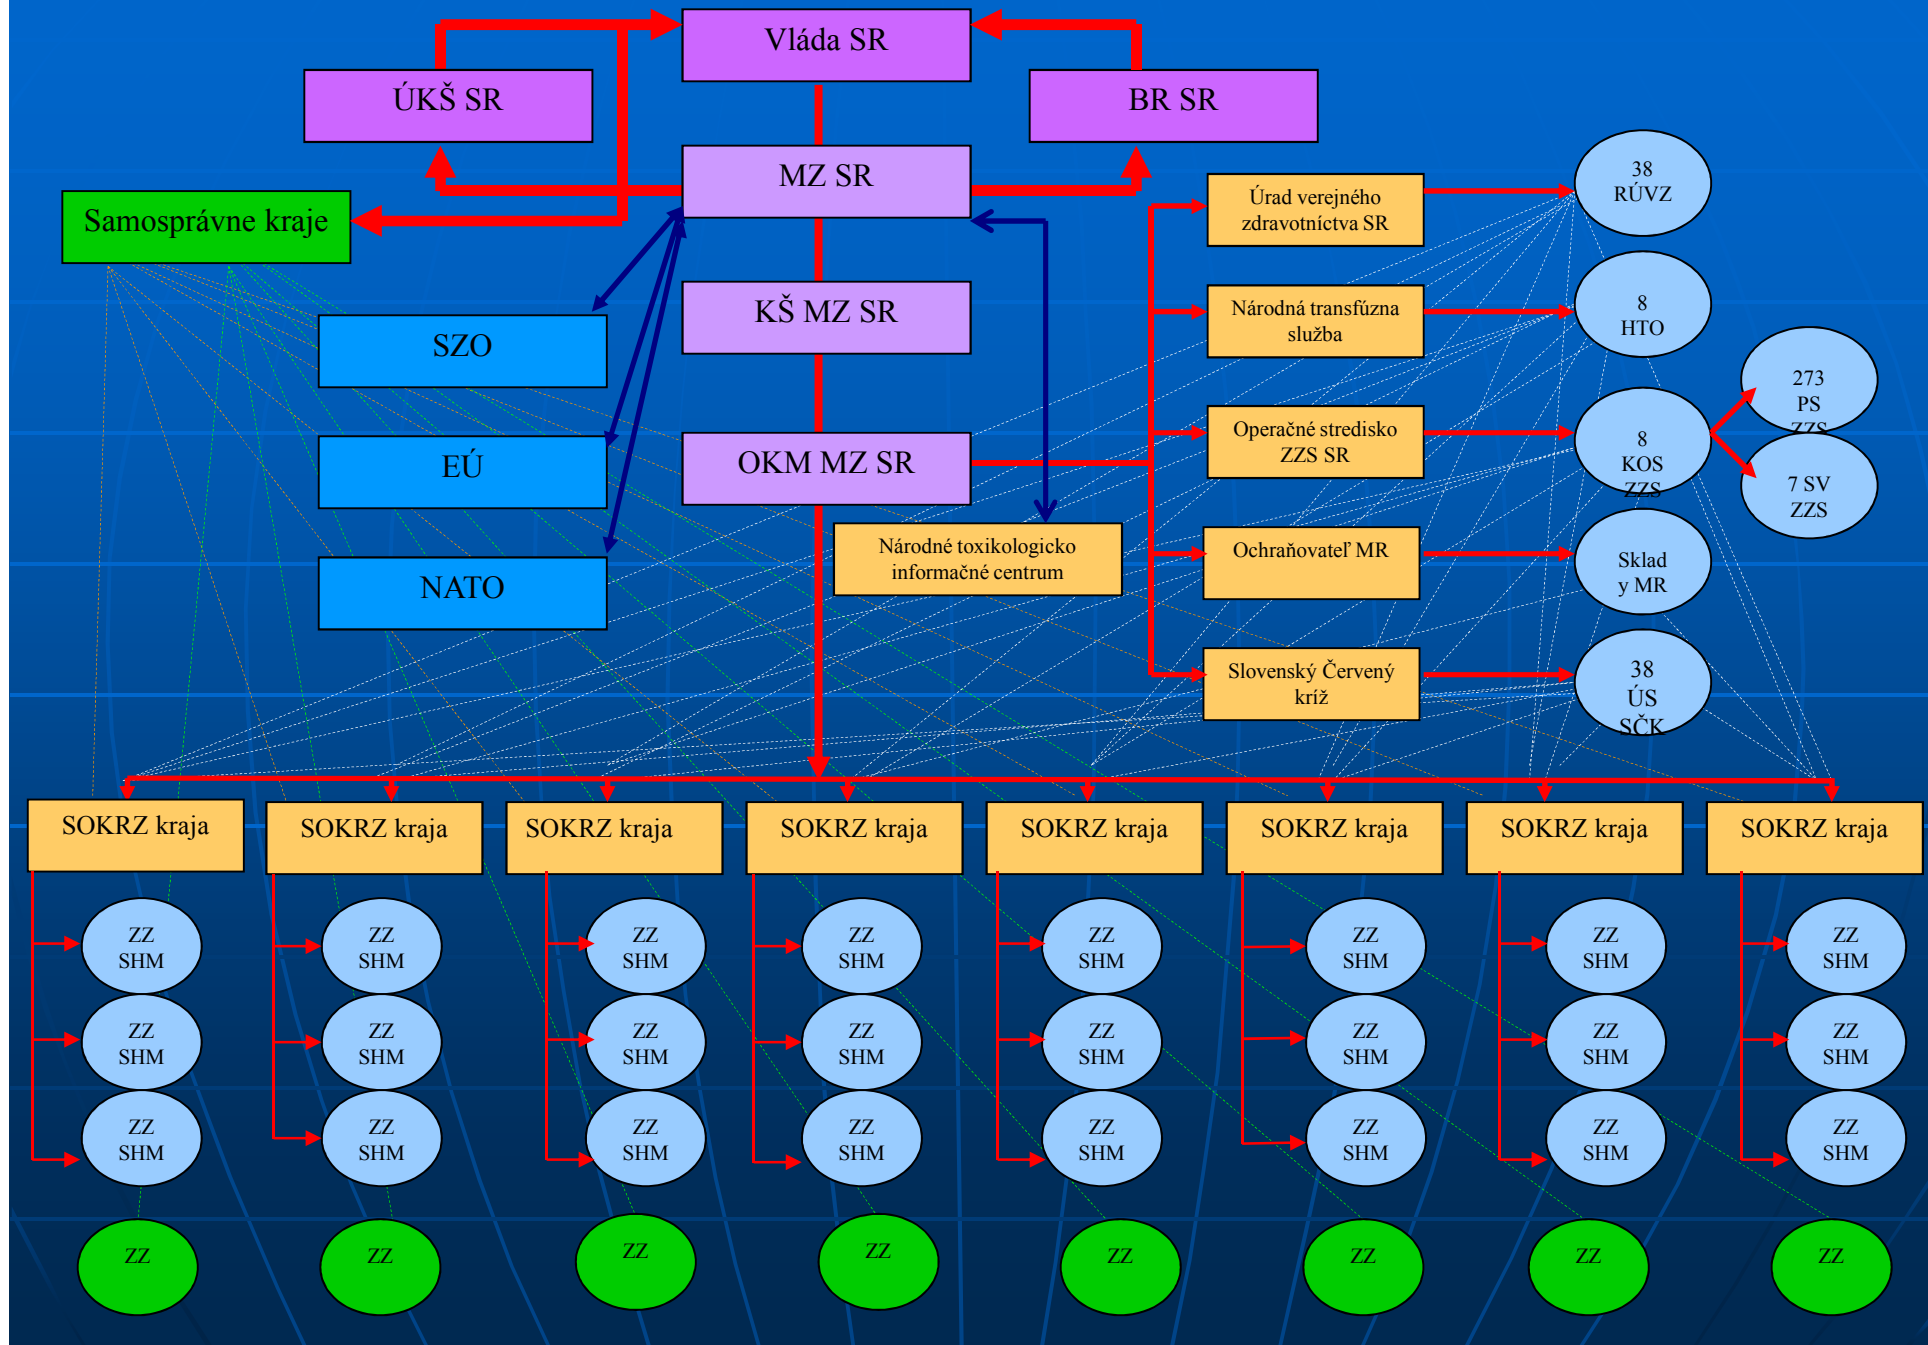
Vláda SR

ÚKŠ SR

BR SR

MZ SR

Samosprávne kraje

KŠ MZ SR

SZO

EÚ

NATO

OKM MZ SR

Národné toxikologicko informačné centrum

Úrad verejného zdravotníctva SR

Národná transfúzna služba

Operačné stredisko ZZS SR

Ochraňovateľ MR

Slovenský Červený kríž

38 RÚVZ

8 HTO

8 KOS ZZS

273 PS ZZS

7 SV ZZS

Sklad y MR

38 ÚS SČK

SOKRZ kraja

SOKRZ kraja

SOKRZ kraja

SOKRZ kraja

SOKRZ kraja

SOKRZ kraja

SOKRZ kraja

SOKRZ kraja

ZZ SHM

ZZ SHM

ZZ SHM

ZZ SHM

ZZ SHM

ZZ SHM

ZZ SHM

ZZ SHM

ZZ SHM

ZZ SHM

ZZ SHM

ZZ SHM

ZZ SHM

ZZ SHM

ZZ SHM

ZZ SHM

ZZ SHM

ZZ SHM

ZZ SHM

ZZ SHM

ZZ SHM

ZZ SHM

ZZ SHM

ZZ SHM

ZZ

ZZ

ZZ

ZZ

ZZ

ZZ

ZZ

ZZ